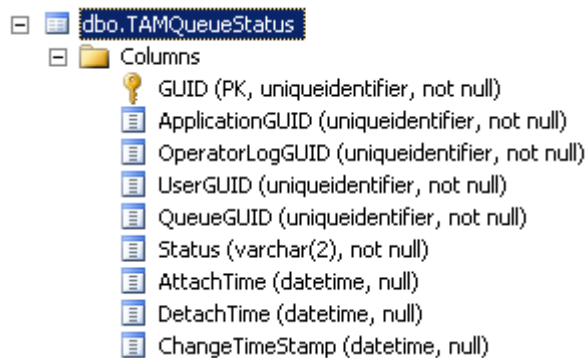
dbo.TAMQueueStatus
Columns
GUID (PK, uniqueidentifier, not null)
ApplicationGUID (uniqueidentifier, not null)
OperatorLogGUID (uniqueidentifier, not null)
UserGUID (uniqueidentifier, not null)
QueueGUID (uniqueidentifier, not null)
Status (varchar(2), not null)
AttachTime (datetime, null)
DetachTime (datetime, null)
ChangeTimeStamp (datetime, null)